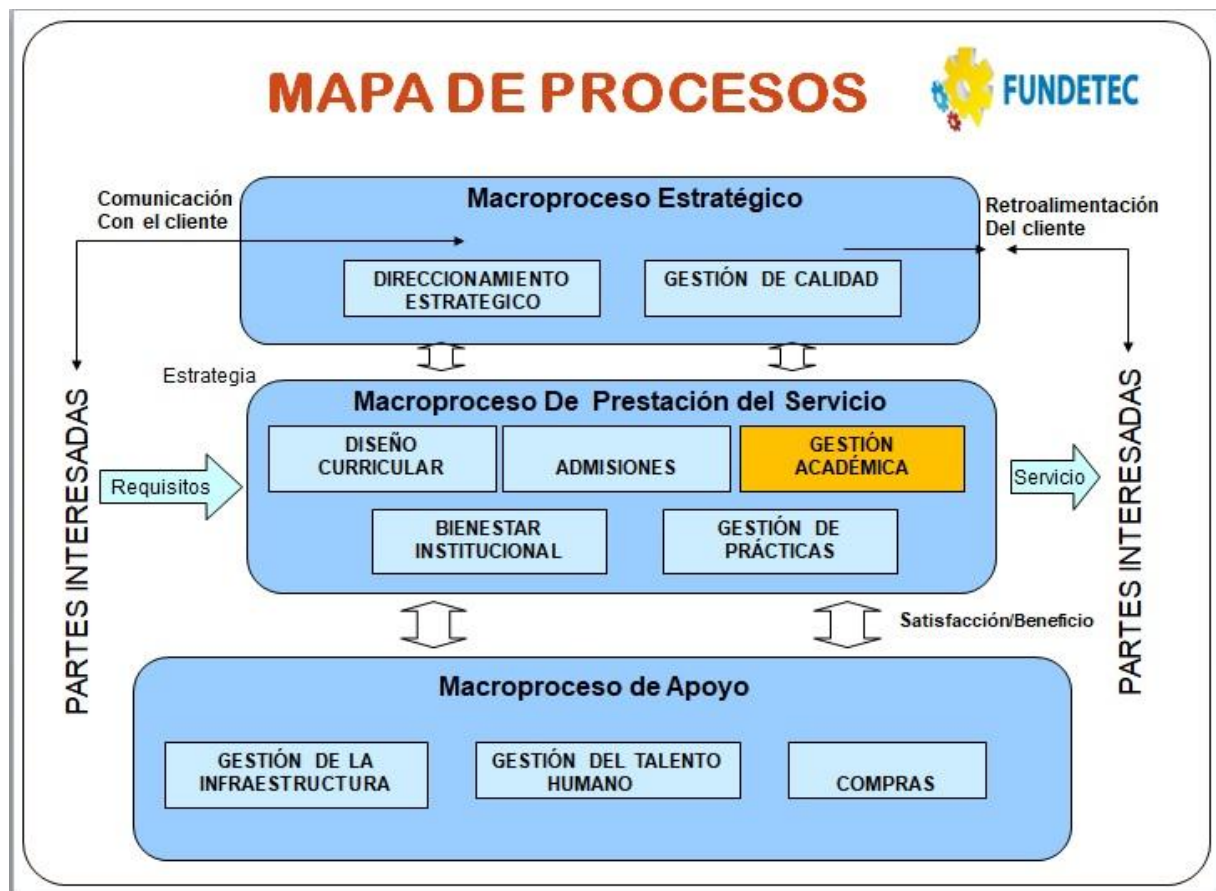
MAPA DE PROCESOS

FUNDETEC

Comunicación
Con el cliente

Macroproceso Estratégico

Retroalimentación
Del cliente

DIRECCIONAMIENTO ESTRATEGICO

GESTIÓN DE CALIDAD

Estrategia

PARTES INTERESADAS

Macroproceso De Prestación del Servicio

Requisitos

DISEÑO CURRICULAR

ADMISIONES

GESTIÓN ACADÉMICA

Servicio

BIENESTAR INSTITUCIONAL

GESTIÓN DE PRÁCTICAS

PARTES INTERESADAS

Satisfacción/Beneficio

Macroproceso de Apoyo

GESTIÓN DE LA INFRAESTRUCTURA

GESTIÓN DEL TALENTO HUMANO

COMPRAS